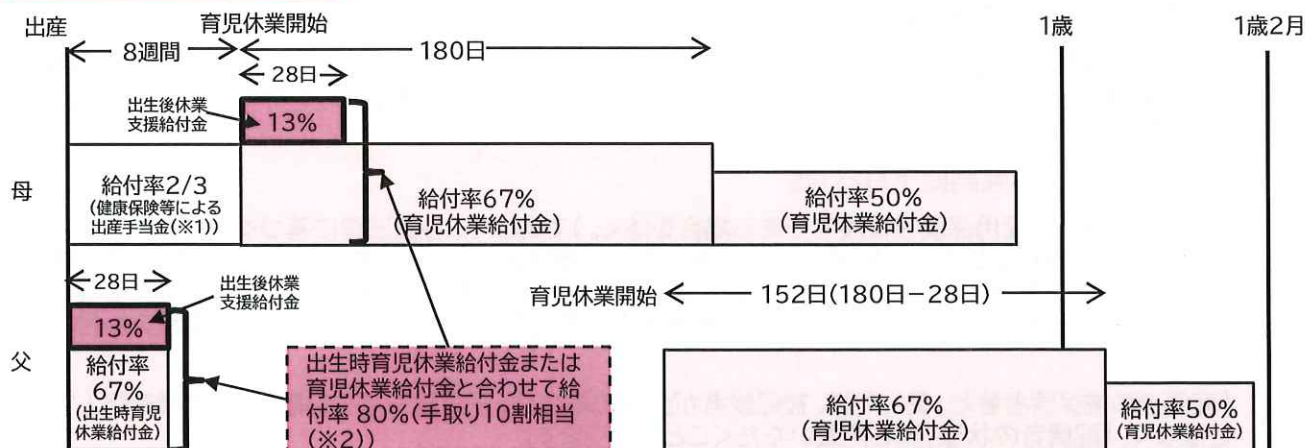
出産
育児休業開始
1歳
1歳2月
← 8週間 →
← 180日 →
← 28日 →
出生後休業支援給付金
13%
母
給付率2/3
(健康保険等による出産手当金(※1))
給付率67%
(育児休業給付金)
給付率50%
(育児休業給付金)
← 28日 →
出生後休業支援給付金
育児休業開始 ← 152日(180日−28日) →
13%
父
給付率
67%
(出生時育児休業給付金)
出生時育児休業給付金または育児休業給付金と合わせて給付率 80%(手取り10割相当(※2))
給付率67%
(育児休業給付金)
給付率50%
(育児休業給付金)